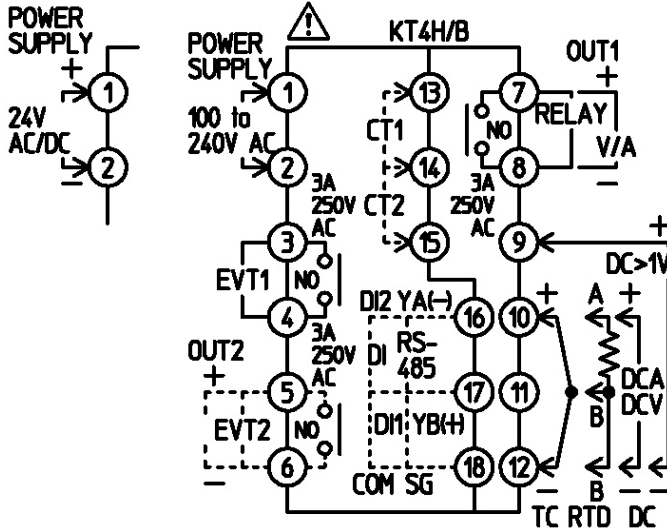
POWER SUPPLY
+
1
24V AC/DC
−
2

POWER SUPPLY
1
100 to 240V AC
2
3A 250V AC
3
EVT1
NO
4
3A 250V AC
OUT2
+
5
EVT2
NO
6
−

KT4H/B
13
CT1
14
CT2
15
DI2 YA(−)
16
RS-485
DI
17
DI1 YB(+)
18
COM SG

OUT1
+
7
NO
RELAY
V/A
8
−
3A 250V AC
9
+
DC>1V
10
+
A
+
11
DCA
DCV
B
12
B
−
TC RTD DC